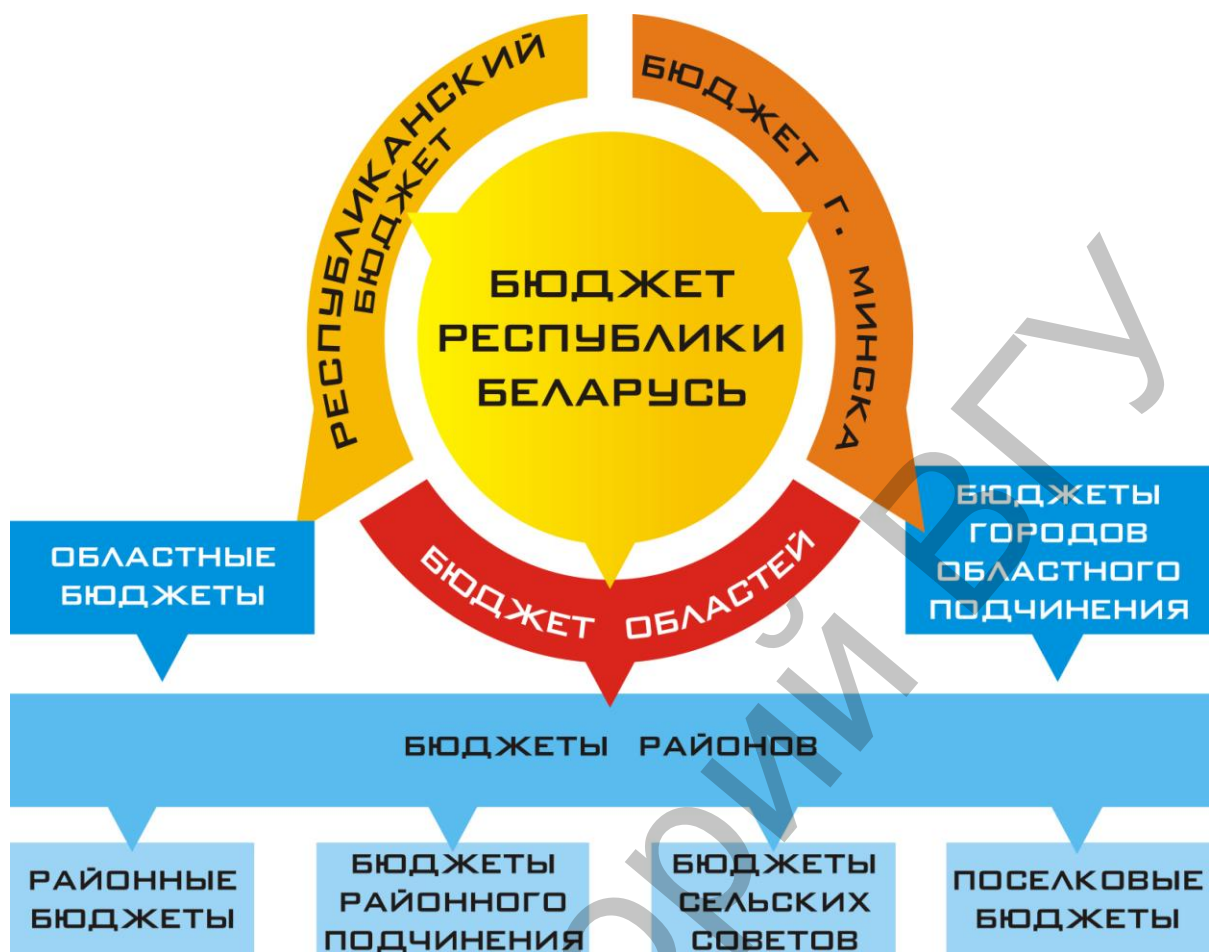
РЕСПУБЛИКАНСКИЙ БЮДЖЕТ

БЮДЖЕТ Г. МИНСКА

БЮДЖЕТ РЕСПУБЛИКИ БЕЛАРУСЬ

БЮДЖЕТ ОБЛАСТЕЙ

ОБЛАСТНЫЕ БЮДЖЕТЫ

БЮДЖЕТЫ ГОРОДОВ ОБЛАСТНОГО ПОДЧИНЕНИЯ

БЮДЖЕТЫ РАЙОНОВ

РАЙОННЫЕ БЮДЖЕТЫ

БЮДЖЕТЫ РАЙОННОГО ПОДЧИНЕНИЯ

БЮДЖЕТЫ СЕЛЬСКИХ СОВЕТОВ

ПОСЕЛКОВЫЕ БЮДЖЕТЫ

Репозиторий ВГУ